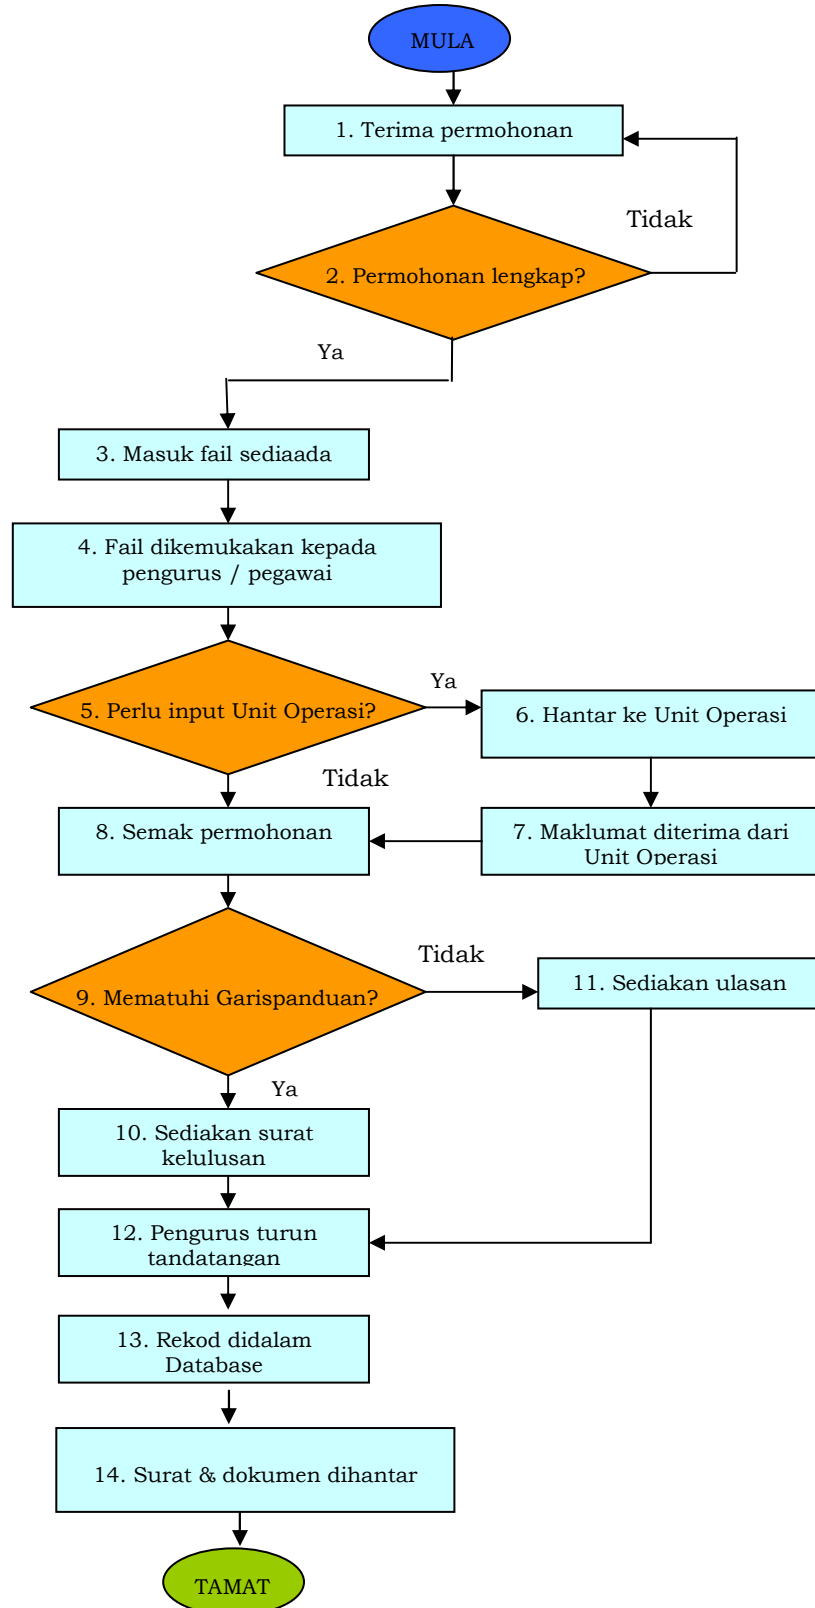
MULA

1. Terima permohonan

Tidak

2. Permohonan lengkap?

Ya

3. Masuk fail sediaada

4. Fail dikemukakan kepada pengurus / pegawai

Ya

5. Perlu input Unit Operasi?

6. Hantar ke Unit Operasi

Tidak

8. Semak permohonan

7. Maklumat diterima dari Unit Operasi

Tidak

9. Mematuhi Garispanduan?

11. Sediakan ulasan

Ya

10. Sediakan surat kelulusan

12. Pengurus turun tandatangan

13. Rekod didalam Database

14. Surat & dokumen dihantar

TAMAT